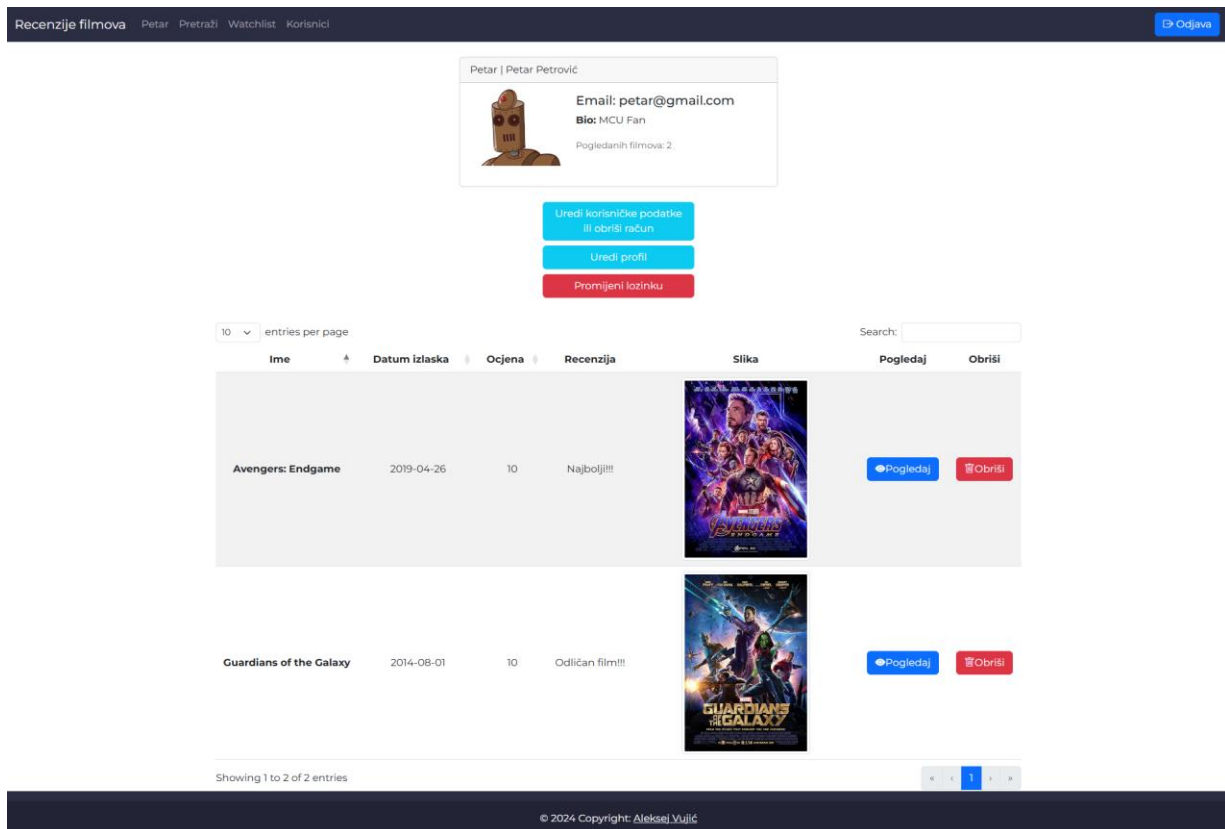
Recenzije filmova Petar Pretraži Watchlist Korisnici

Odjava

Petar | Petar Petrović

Email: petar@gmail.com

**Bio:** MCU Fan

Pogledanih filmova: 2

Uredi korisničke podatke ili obriši račun

Uredi profil

Promijeni lozinku

10 entries per page

Search:

| Ime | Datum izlaska | Ocjena | Recenzija | Slika | Pogledaj | Obriši |
|---|---|---|---|---|---|---|
| **Avengers: Endgame** | 2019-04-26 | 10 | Najbolji!!! | AVENGERS ENDGAME | Pogledaj | Obriši |
| **Guardians of the Galaxy** | 2014-08-01 | 10 | Odličan film!!! | GUARDIANS OF THE GALAXY | Pogledaj | Obriši |

Showing 1 to 2 of 2 entries

« ‹ 1 › »

© 2024 Copyright: Aleksej Vujić